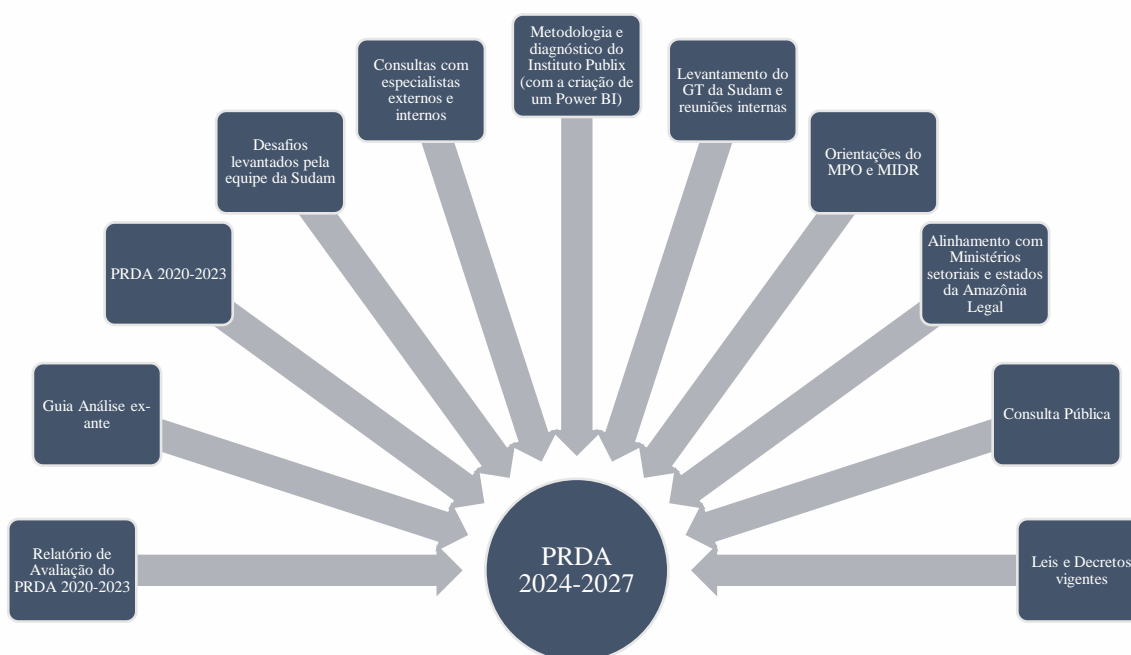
Relatório de Avaliação do PRDA 2020-2023

Guia Análise ex-ante

PRDA 2020-2023

Desafios levantados pela equipe da Sudam

Consultas com especialistas externos e internos

Metodologia e diagnóstico do Instituto Publix (com a criação de um Power BI)

Levantamento do GT da Sudam e reuniões internas

Orientações do MPO e MIDR

Alinhamento com Ministérios setoriais e estados da Amazônia Legal

Consulta Pública

Leis e Decretos vigentes

PRDA 2024-2027